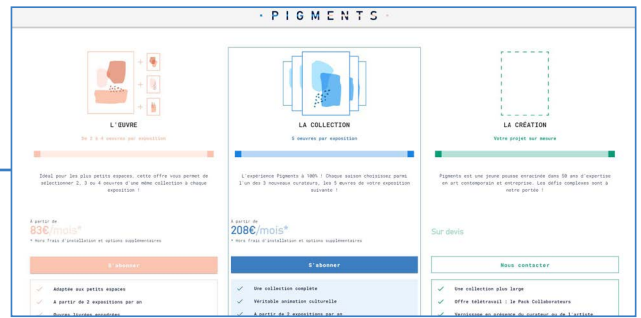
· PIGMENTS ·

L'ŒUVRE

De 2 à 4 oeuvres par exposition

Idéal pour les plus petits espaces, cette offre vous permet de sélectionner 2, 3 ou 4 oeuvres d'une même collection à chaque exposition !

A partir de
83€/mois*
* Hors frais d'installation et options supplémentaires

S'abonner

Adaptée aux petits espaces
A partir de 2 expositions par an
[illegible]

LA COLLECTION

5 oeuvres par exposition

L'expérience Pigments à 100% ! Chaque saison choisissez parmi l'un des 3 nouveaux curateurs, les 5 oeuvres de votre exposition suivante !

A partir de
208€/mois*
* Hors frais d'installation et options supplémentaires

S'abonner

Une collection complète
Véritable animation culturelle
A partir de 2 expositions par an

LA CRÉATION

Votre projet sur mesure

Pigments est une jeune pousse enracinée dans 30 ans d'expertise en art contemporain et entreprise. Les défis complexes sont à notre portée !

Sur devis

Nous contacter

Une collection plus large
Offre télétravail : le Pack Collaborateurs
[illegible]